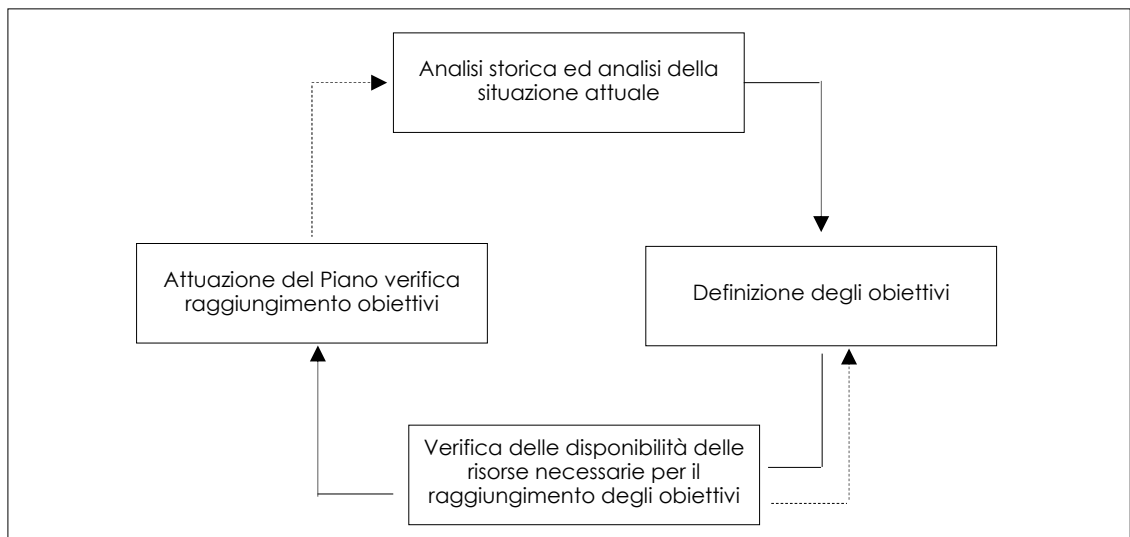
Analisi storica ed analisi della situazione attuale

Definizione degli obiettivi

Verifica delle disponibilità delle risorse necessarie per il raggiungimento degli obiettivi

Attuazione del Piano verifica raggiungimento obiettivi